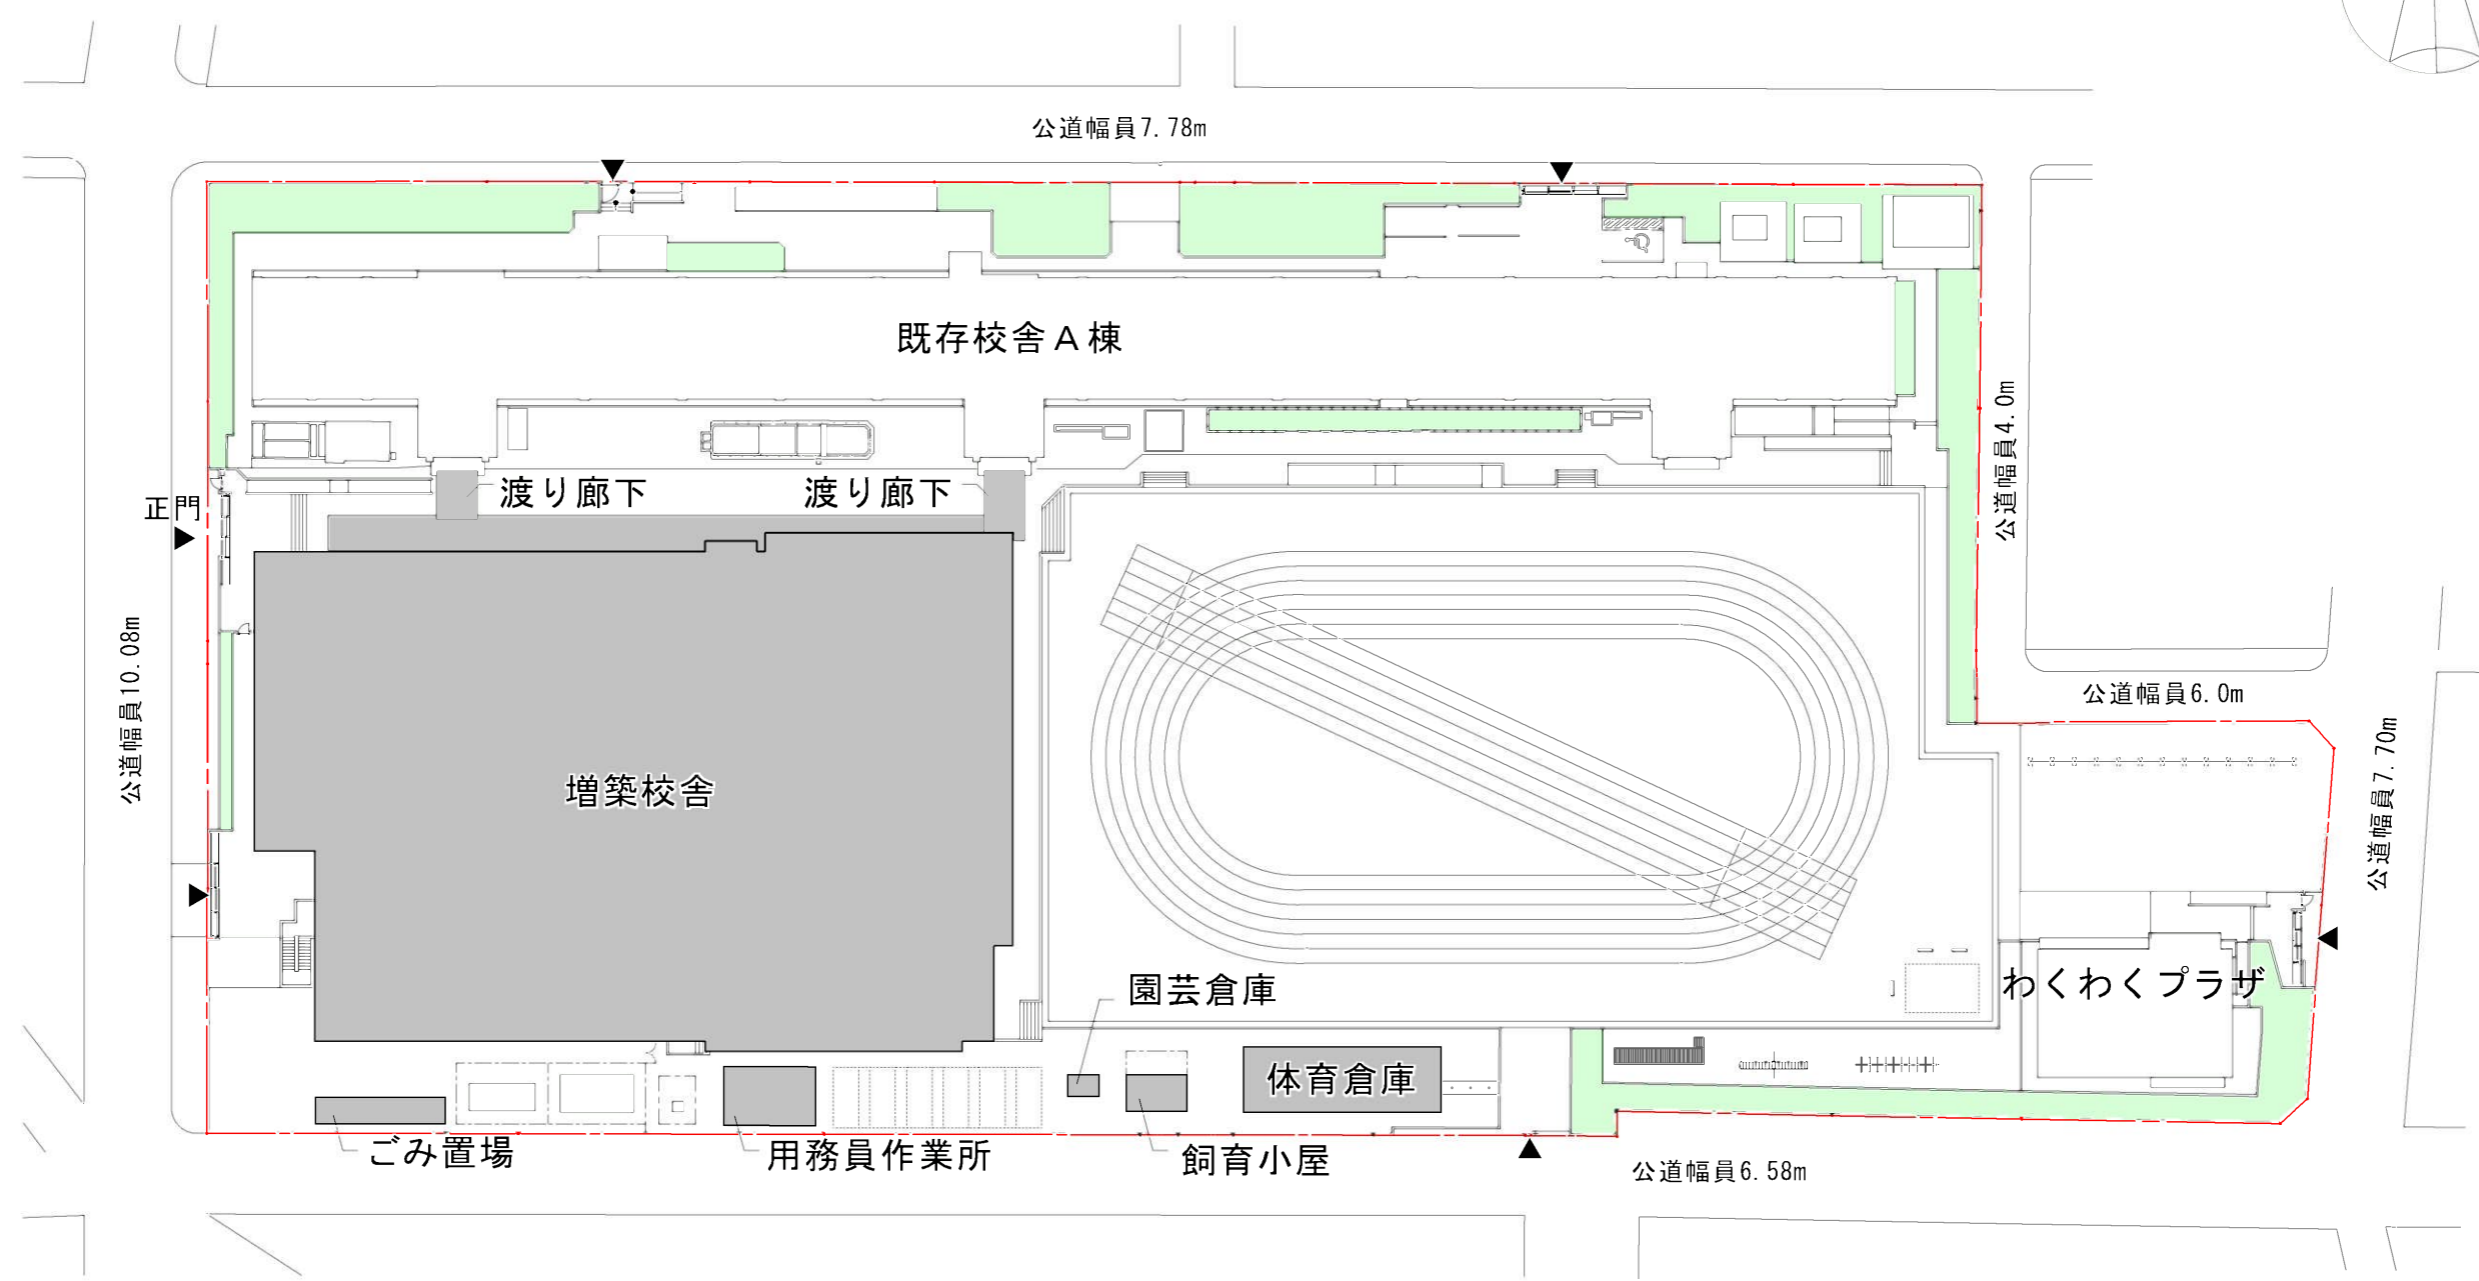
公道幅員7.78m

既存校舎A棟

公道幅員4.0m

正門

渡り廊下

渡り廊下

公道幅員10.08m

増築校舎

公道幅員6.0m

公道幅員7.70m

園芸倉庫

わくわくプラザ

体育倉庫

ごみ置場

用務員作業所

飼育小屋

公道幅員6.58m